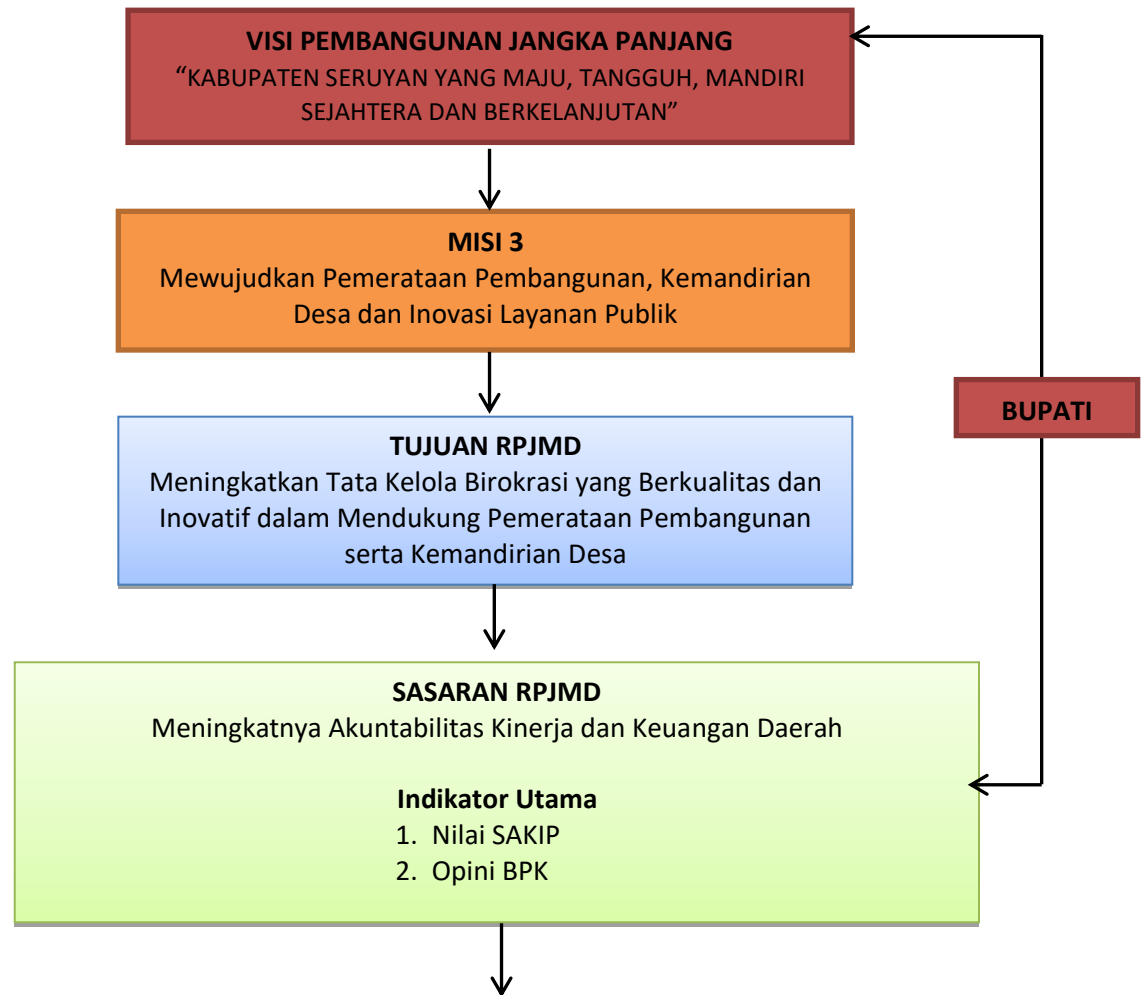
VISI PEMBANGUNAN JANGKA PANJANG
“KABUPATEN SERUYAN YANG MAJU, TANGGUH, MANDIRI SEJAHTERA DAN BERKELANJUTAN”

MISI 3
Mewujudkan Pemerataan Pembangunan, Kemandirian Desa dan Inovasi Layanan Publik

TUJUAN RPJMD
Meningkatkan Tata Kelola Birokrasi yang Berkualitas dan Inovatif dalam Mendukung Pemerataan Pembangunan serta Kemandirian Desa

SASARAN RPJMD
Meningkatnya Akuntabilitas Kinerja dan Keuangan Daerah

Indikator Utama
1. Nilai SAKIP
2. Opini BPK

BUPATI